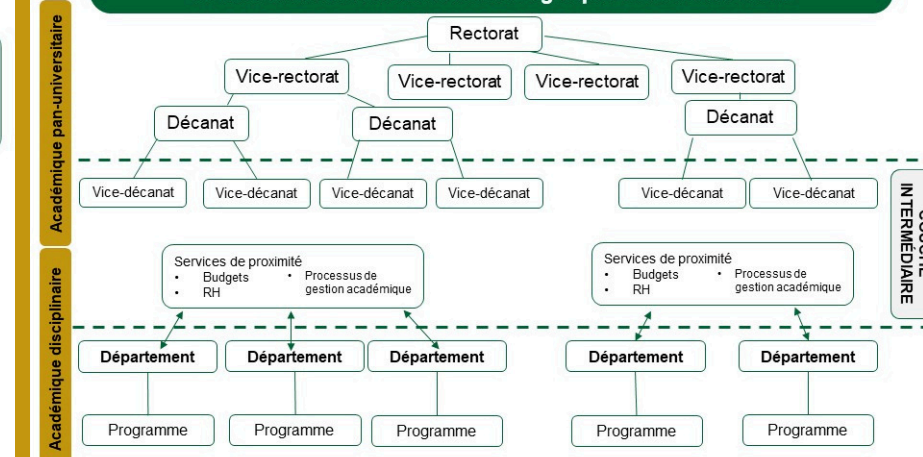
Académique pan-universitaire

Académique disciplinaire

Rectorat

Vice-rectorat

Vice-rectorat

Vice-rectorat

Vice-rectorat

Décanat

Décanat

Décanat

Vice-décanat

Vice-décanat

Vice-décanat

Vice-décanat

Vice-décanat

Vice-décanat

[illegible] INTERMÉDIAIRE

Services de proximité
• Budgets
• RH
• Processus de gestion académique

Services de proximité
• Budgets
• RH
• Processus de gestion académique

Département

Département

Département

Département

Département

Programme

Programme

Programme

Programme

Programme